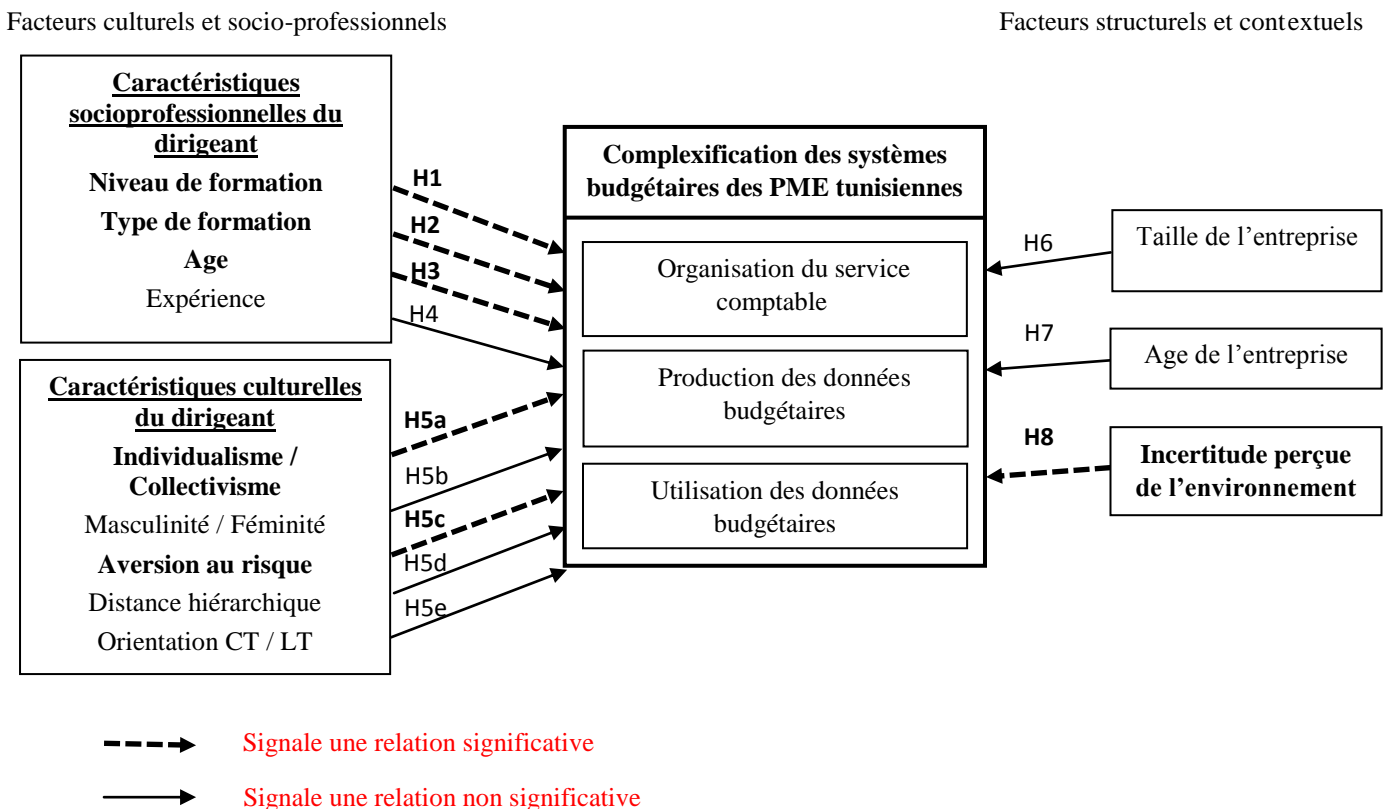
Facteurs culturels et socio-professionnels

Facteurs structurels et contextuels

Caractéristiques socioprofessionnelles du dirigeant
Niveau de formation
Type de formation
Age
Expérience

H1
H2
H3
H4

Caractéristiques culturelles du dirigeant
Individualisme / Collectivisme
Masculinité / Féminité
Aversion au risque
Distance hiérarchique
Orientation CT / LT

H5a
H5b
H5c
H5d
H5e

Complexification des systèmes budgétaires des PME tunisiennes

Organisation du service comptable

Production des données budgétaires

Utilisation des données budgétaires

H6
Taille de l'entreprise

H7
Age de l'entreprise

H8
Incertitude perçue de l'environnement

Signale une relation significative

Signale une relation non significative